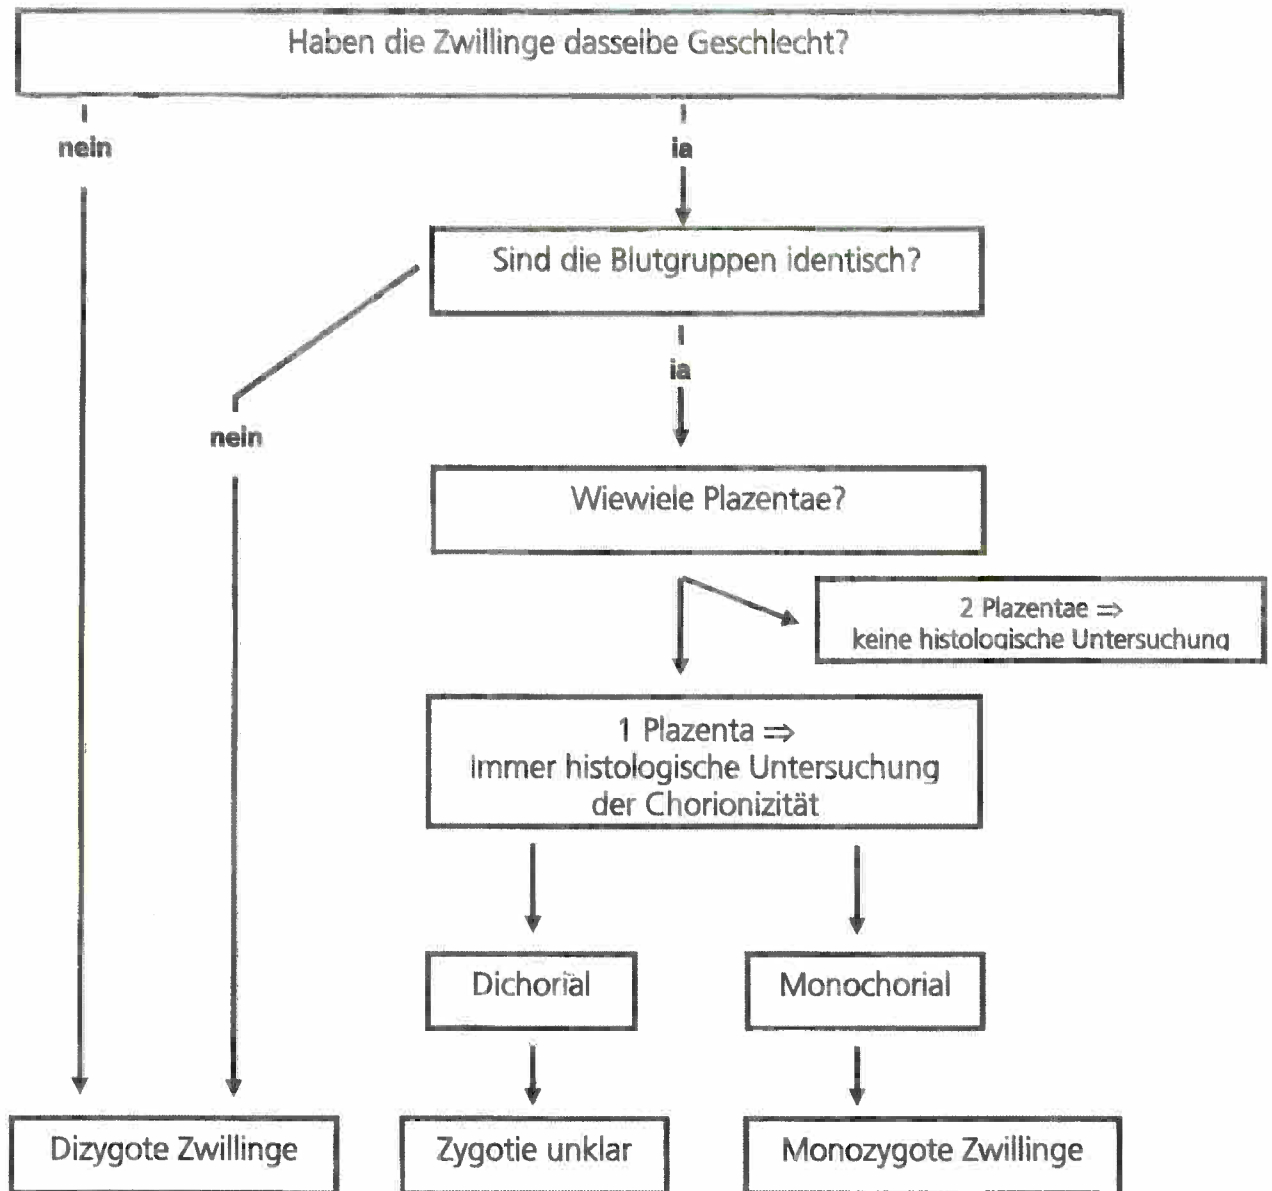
Haben die Zwillinge dasselbe Geschlecht?

nein

ja

Sind die Blutgruppen identisch?

ja

nein

Wieviele Plazentae?

2 Plazentae $\Rightarrow$ keine histologische Untersuchung

1 Plazenta $\Rightarrow$ Immer histologische Untersuchung der Chorionizität

Dichorial

Monochorial

Dizygote Zwillinge

Zygotie unklar

Monozygote Zwillinge